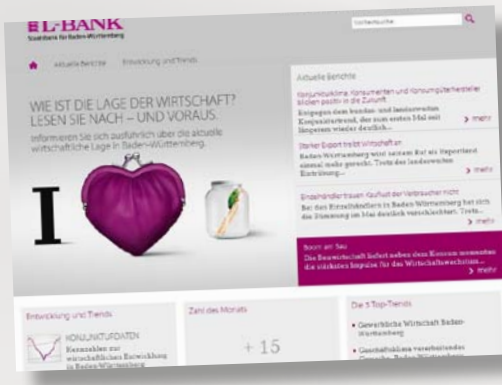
L-BANK
Staatsbank für Baden-Württemberg

Volltextsuche

Aktuelle Berichte   Entwicklung und Trends

WIE IST DIE LAGE DER WIRTSCHAFT? LESEN SIE NACH – UND VORAUS.

Informieren Sie sich ausführlich über die aktuelle wirtschaftliche Lage in Baden-Württemberg.

I

Aktuelle Berichte

Konjunkturklima: Konsumenten und Konsumgüterhersteller blicken positiv in die Zukunft
Entgegen dem bundes- und landesweiten Konjunkturtrend, der zum ersten Mal seit längerem wieder deutlich...
› mehr

Starker Export trotz Wirtschaftsflaute
Baden-Württemberg wird seinem Ruf als Exportland einmal mehr gerecht. Trotz der landesweiten Entwicklung...
› mehr

Einzelhändler trauen Kauflust der Verbraucher nicht
Bei den Einzelhändlern in Baden-Württemberg hat sich die Stimmung im Mai deutlich verschlechtert. Trotz...
› mehr

Boom am Bau
Die Bauwirtschaft liefert neben dem Konsum momentan die stärksten Impulse für das Wirtschaftswachstum...
› mehr

Entwicklung und Trends
KONJUNKTURDATEN
Kennzahlen zur wirtschaftlichen Entwicklung in Baden-Württemberg

Zahl des Monats
+ 15

Die 5 Top-Trends
• Gewerbliche Wirtschaft Baden-Württemberg
• Geschäftsklima verarbeitendes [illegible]